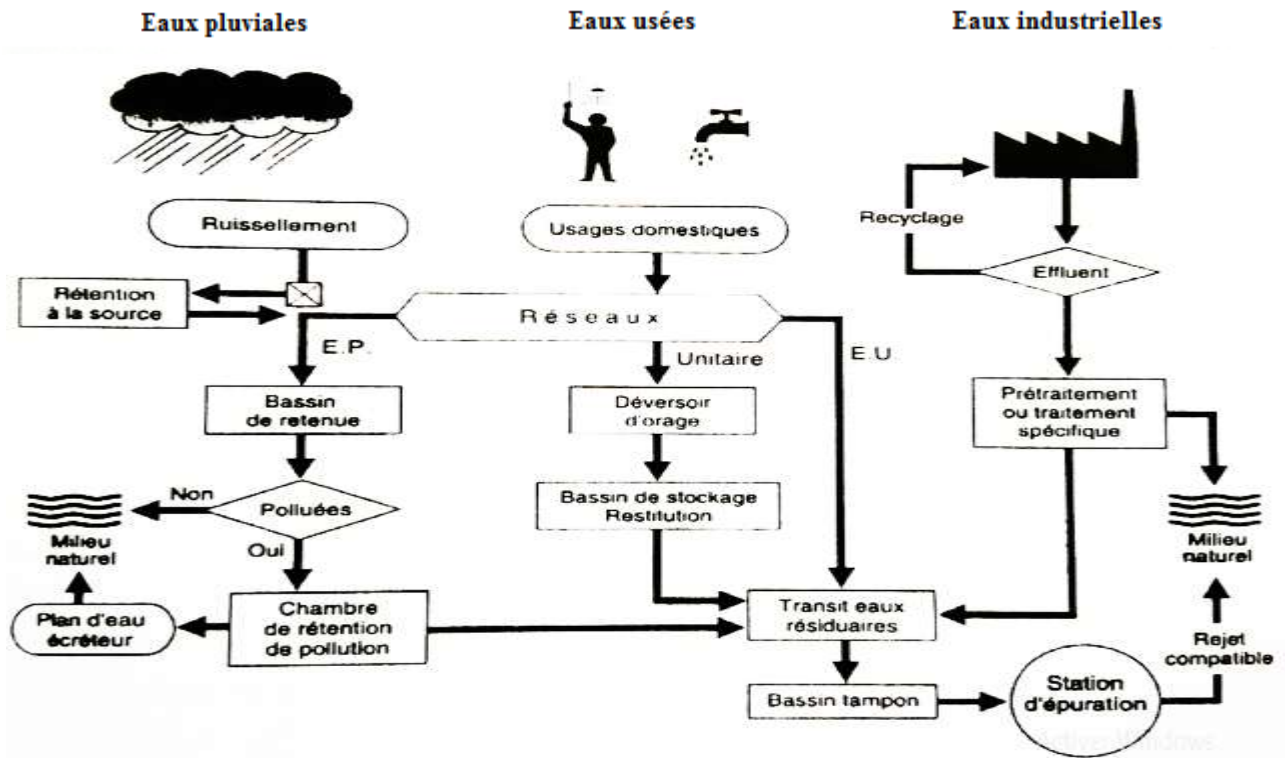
Eaux pluviales

Eaux usées

Eaux industrielles

Ruissellement

Usages domestiques

Recyclage

Effluent

Rétention à la source

Réseaux

E.P.

Unitaire

E.U.

Bassin de retenue

Déversoir d'orage

Prétraitement ou traitement spécifique

Non

Polluées

Oui

Milieu naturel

Bassin de stockage Restitution

Milieu naturel

Plan d'eau écrêteur

Chambre de rétention de pollution

Transit eaux résiduaires

Rejet compatible

Bassin tampon

Station d'épuration

Activer Windows